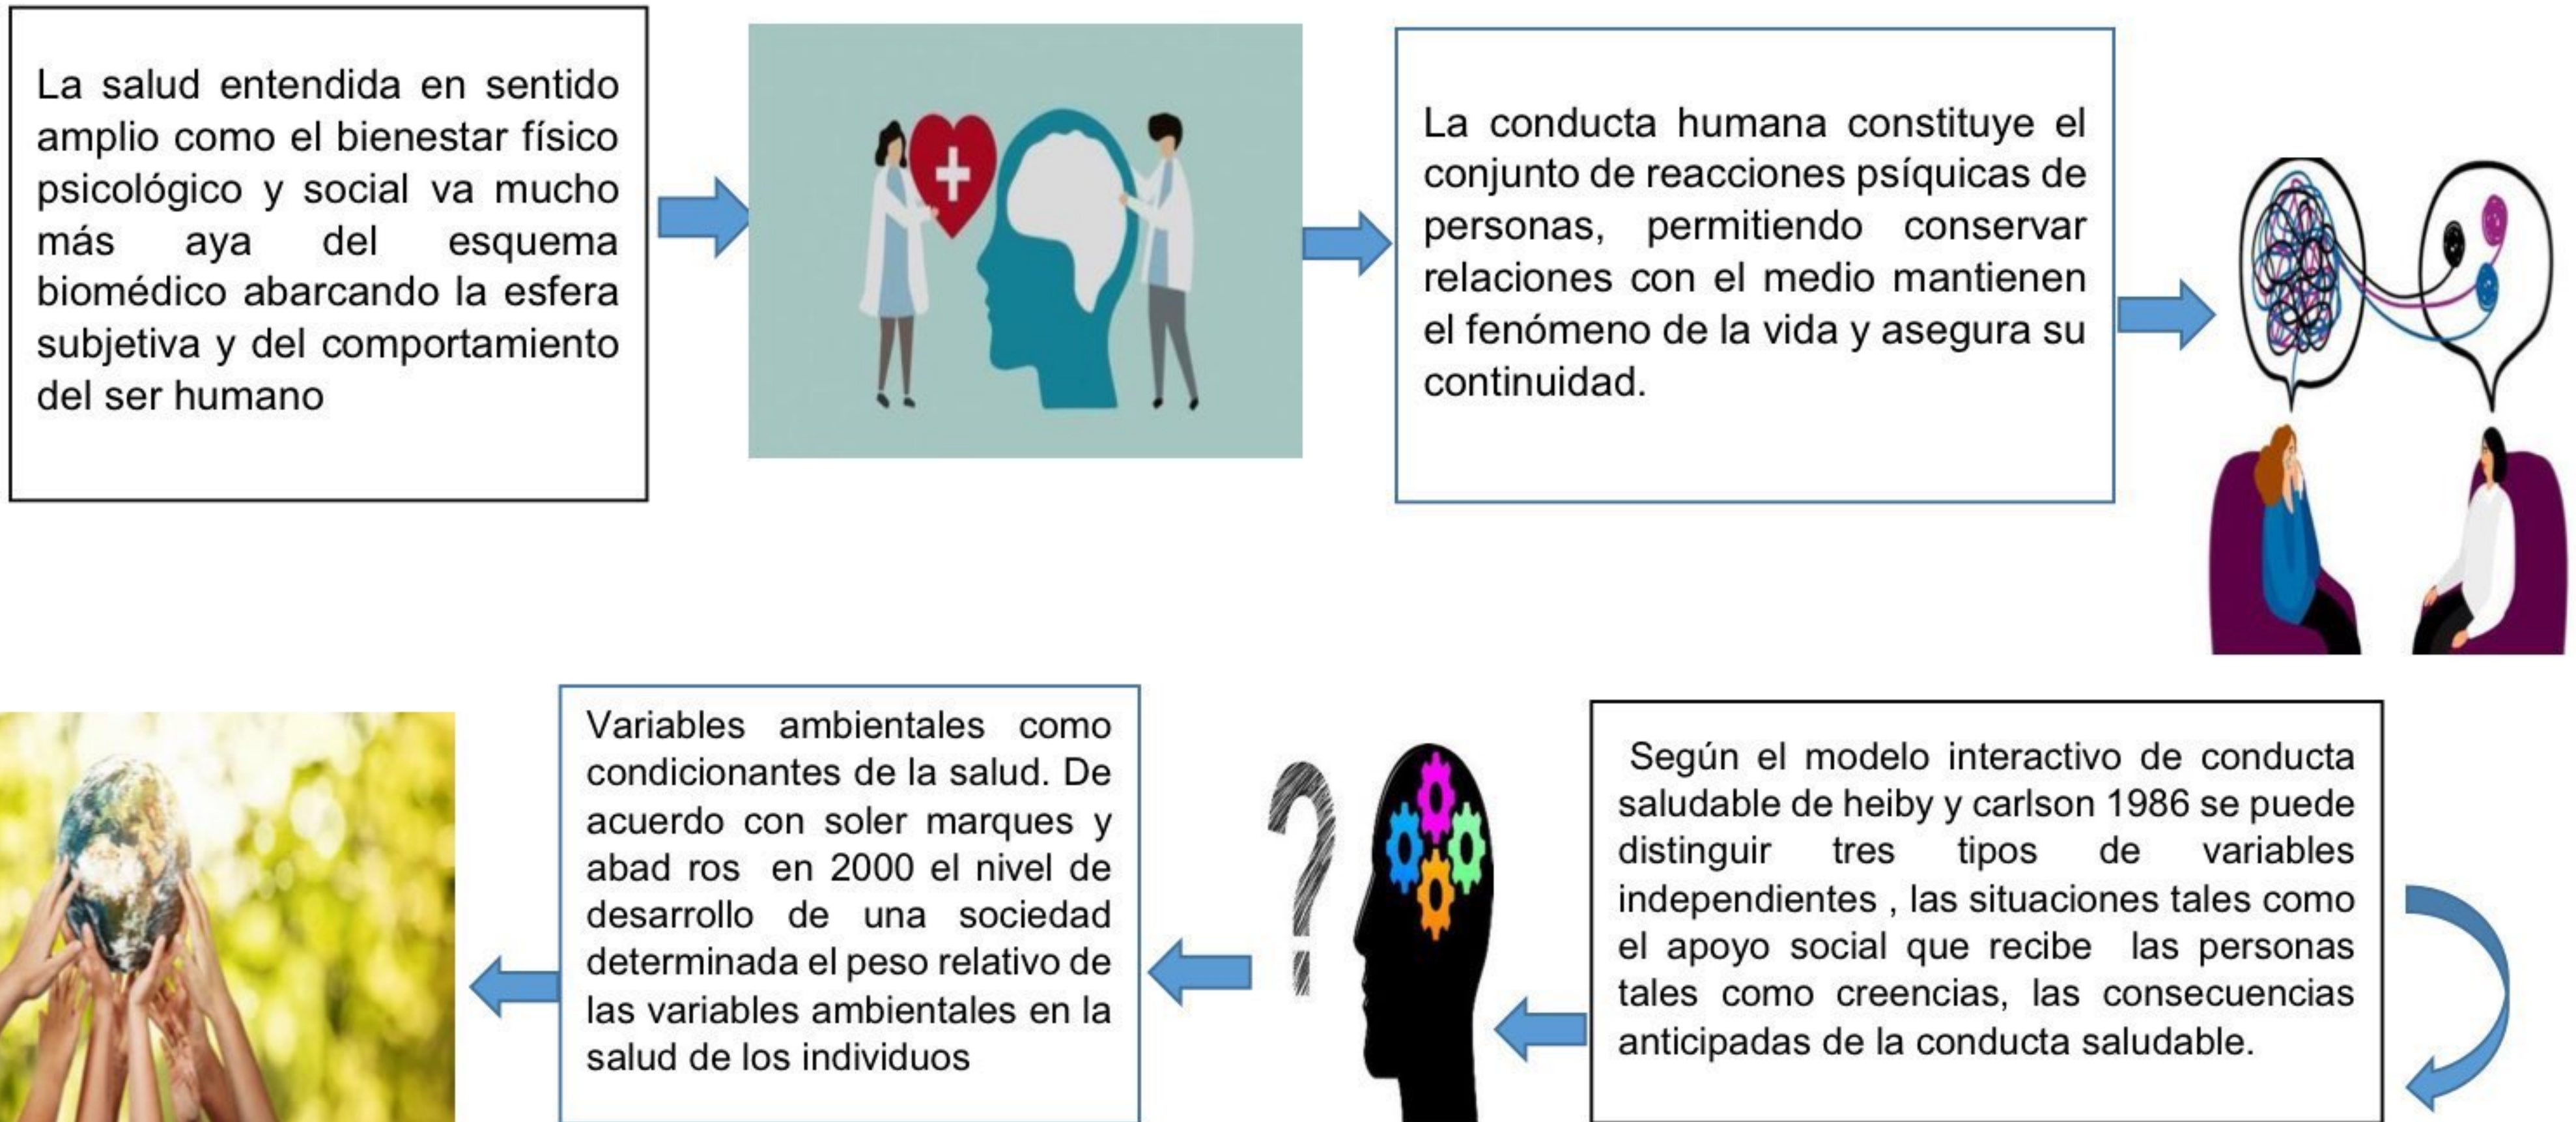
La salud entendida en sentido amplio como el bienestar físico psicológico y social va mucho más aya del esquema biomédico abarcando la esfera subjetiva y del comportamiento del ser humano

La conducta humana constituye el conjunto de reacciones psíquicas de personas, permitiendo conservar relaciones con el medio mantienen el fenómeno de la vida y asegura su continuidad.

Según el modelo interactivo de conducta saludable de heiby y carlson 1986 se puede distinguir tres tipos de variables independientes , las situaciones tales como el apoyo social que recibe las personas tales como creencias, las consecuencias anticipadas de la conducta saludable.

Variables ambientales como condicionantes de la salud. De acuerdo con soler marques y abad ros en 2000 el nivel de desarrollo de una sociedad determinada el peso relativo de las variables ambientales en la salud de los individuos